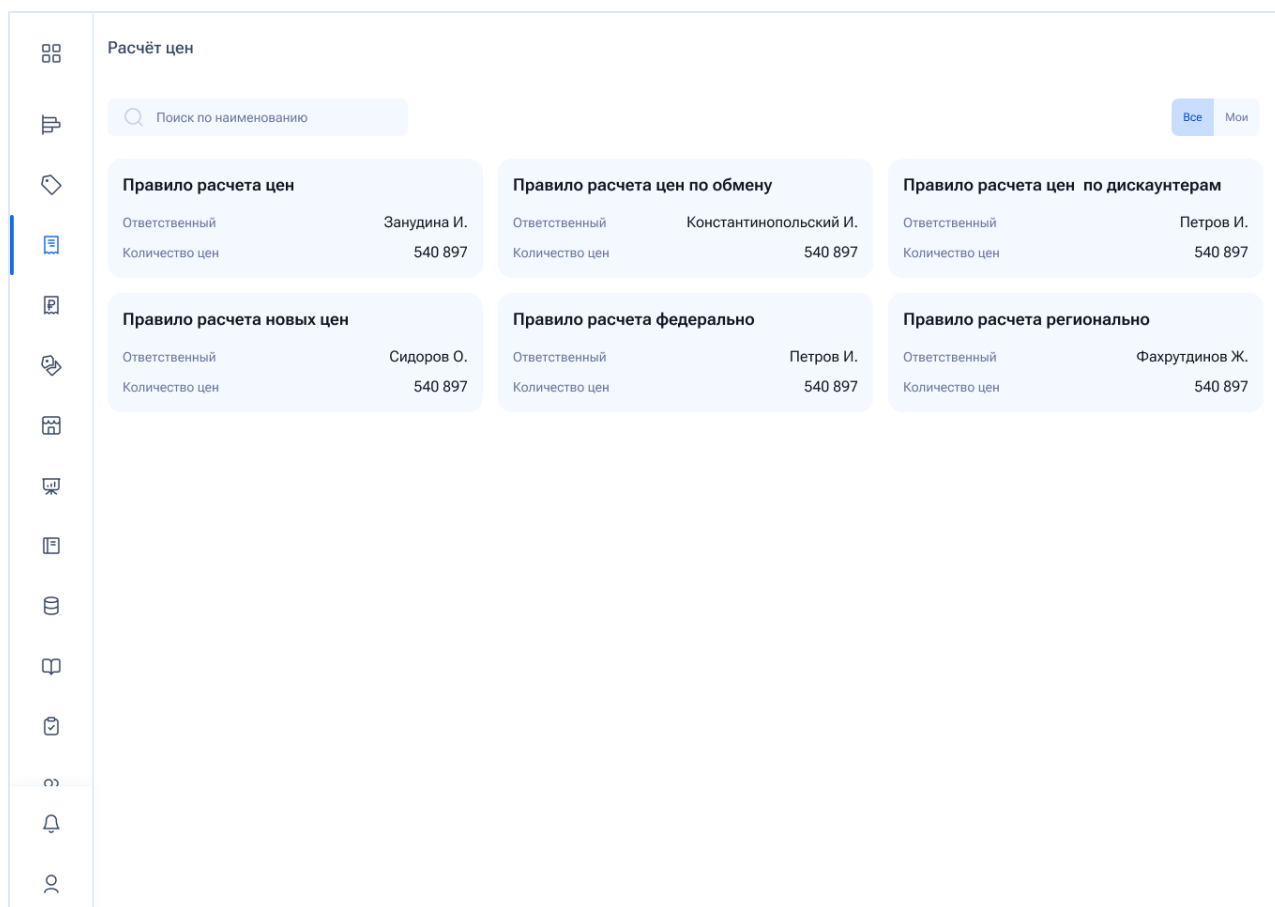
Расчёт цен

Поиск по наименованию

Все Мои

Правило расчета цен
Ответственный Занудина И.
Количество цен 540 897

Правило расчета цен по обмену
Ответственный Константинопольский И.
Количество цен 540 897

Правило расчета цен по дискаунтерам
Ответственный Петров И.
Количество цен 540 897

Правило расчета новых цен
Ответственный Сидоров О.
Количество цен 540 897

Правило расчета федерально
Ответственный Петров И.
Количество цен 540 897

Правило расчета регионально
Ответственный Фахрутдинов Ж.
Количество цен 540 897